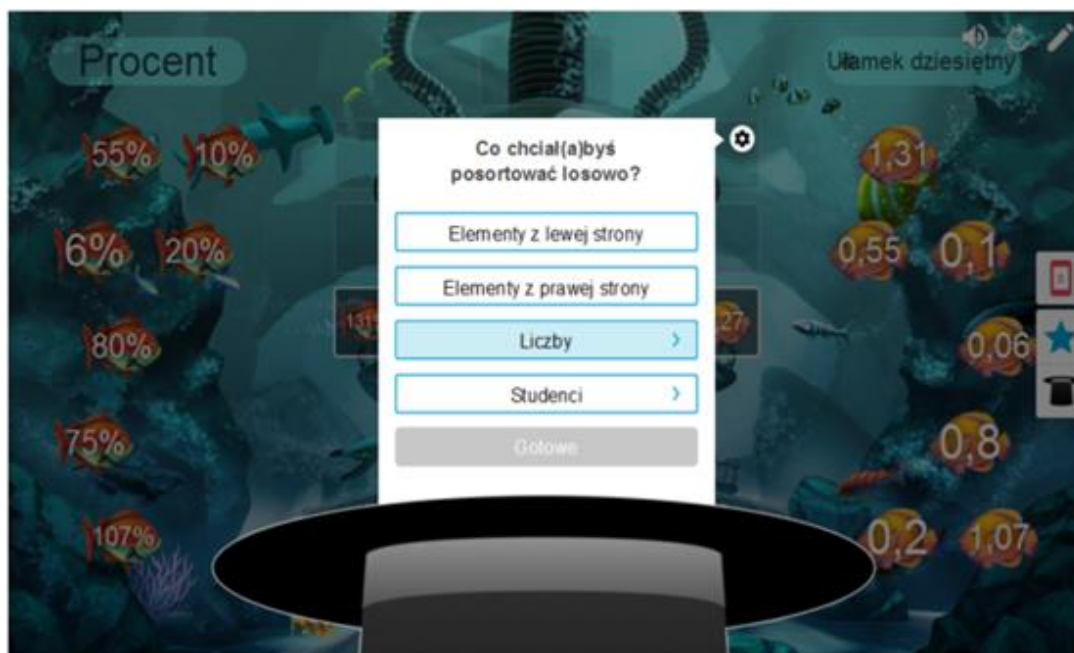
Procent

Ułamek dziesiętny

55%
10%
6%
20%
80%
75%
107%

Co chciał(a)byś posortować losowo?

Elementy z lewej strony

Elementy z prawej strony

Liczby

Studenci

Gotowe

1,31
0,55
0,1
0,06
0,8
0,2
1,07